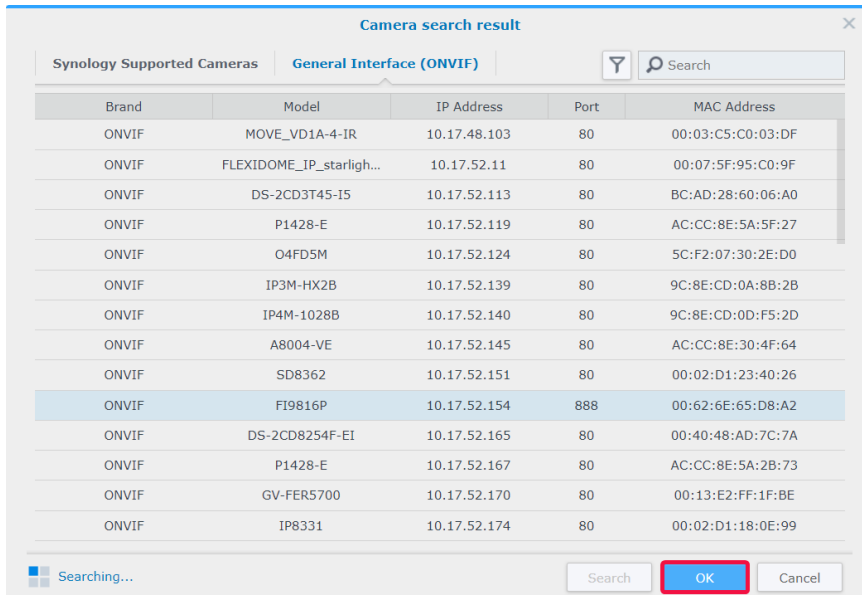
Camera search result

Synology Supported Cameras | General Interface (ONVIF)

Search

| Brand | Model | IP Address | Port | MAC Address |
|---|---|---|---|---|
| ONVIF | MOVE_VD1A-4-IR | 10.17.48.103 | 80 | 00:03:C5:C0:03:DF |
| ONVIF | FLEXIDOME_IP_starligh... | 10.17.52.11 | 80 | 00:07:5F:95:C0:9F |
| ONVIF | DS-2CD3T45-I5 | 10.17.52.113 | 80 | BC:AD:28:60:06:A0 |
| ONVIF | P1428-E | 10.17.52.119 | 80 | AC:CC:8E:5A:5F:27 |
| ONVIF | O4FD5M | 10.17.52.124 | 80 | 5C:F2:07:30:2E:D0 |
| ONVIF | IP3M-HX2B | 10.17.52.139 | 80 | 9C:8E:CD:0A:8B:2B |
| ONVIF | IP4M-1028B | 10.17.52.140 | 80 | 9C:8E:CD:0D:F5:2D |
| ONVIF | A8004-VE | 10.17.52.145 | 80 | AC:CC:8E:30:4F:64 |
| ONVIF | SD8362 | 10.17.52.151 | 80 | 00:02:D1:23:40:26 |
| ONVIF | FI9816P | 10.17.52.154 | 888 | 00:62:6E:65:D8:A2 |
| ONVIF | DS-2CD8254F-EI | 10.17.52.165 | 80 | 00:40:48:AD:7C:7A |
| ONVIF | P1428-E | 10.17.52.167 | 80 | AC:CC:8E:5A:2B:73 |
| ONVIF | GV-FER5700 | 10.17.52.170 | 80 | 00:13:E2:FF:1F:BE |
| ONVIF | IP8331 | 10.17.52.174 | 80 | 00:02:D1:18:0E:99 |

Searching...

Search | OK | Cancel